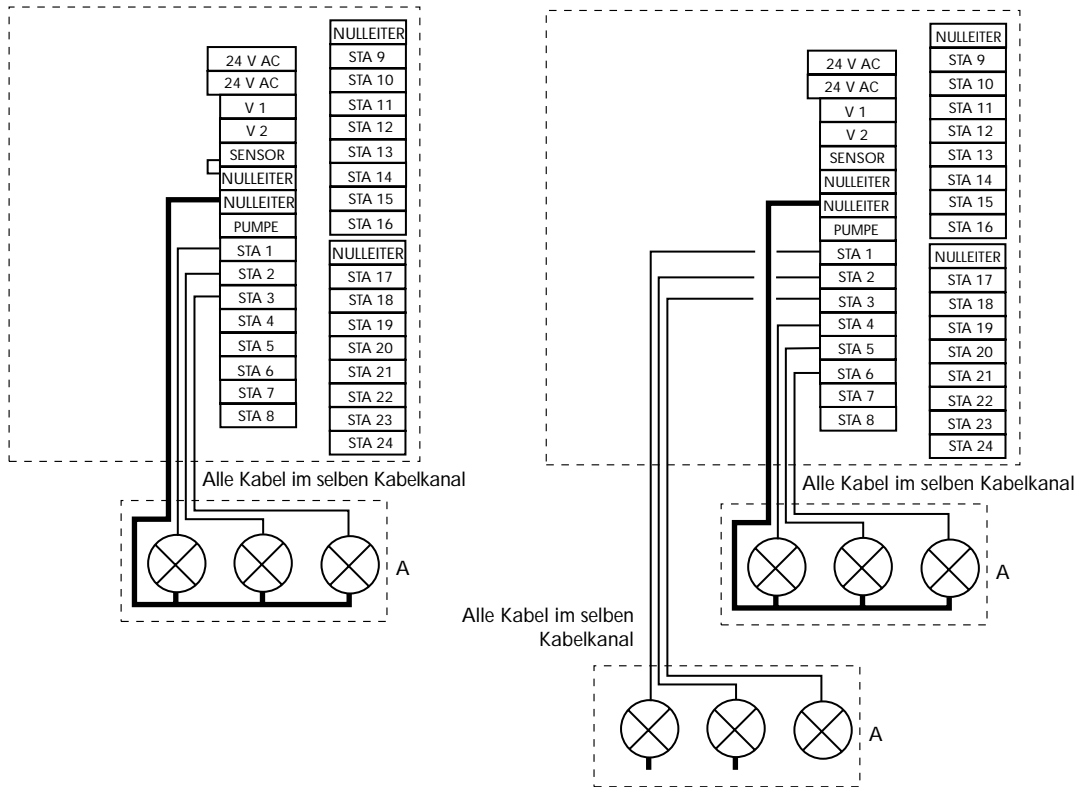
24 V AC
24 V AC
V 1
V 2
SENSOR
NULLEITER
NULLEITER
PUMPE
STA 1
STA 2
STA 3
STA 4
STA 5
STA 6
STA 7
STA 8

NULLEITER
STA 9
STA 10
STA 11
STA 12
STA 13
STA 14
STA 15
STA 16
NULLEITER
STA 17
STA 18
STA 19
STA 20
STA 21
STA 22
STA 23
STA 24

Alle Kabel im selben Kabelkanal

A

24 V AC
24 V AC
V 1
V 2
SENSOR
NULLEITER
NULLEITER
PUMPE
STA 1
STA 2
STA 3
STA 4
STA 5
STA 6
STA 7
STA 8

NULLEITER
STA 9
STA 10
STA 11
STA 12
STA 13
STA 14
STA 15
STA 16
NULLEITER
STA 17
STA 18
STA 19
STA 20
STA 21
STA 22
STA 23
STA 24

Alle Kabel im selben Kabelkanal

A

Alle Kabel im selben Kabelkanal

A